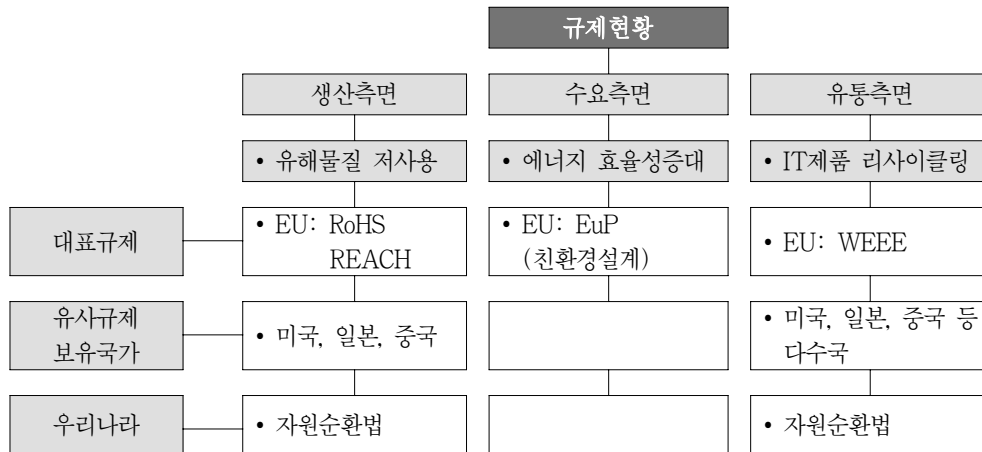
규제현황

|  | 생산측면 | 수요측면 | 유통측면 |
|---|---|---|---|
|  | • 유해물질 저사용 | • 에너지 효율성증대 | • IT제품 리사이클링 |
| 대표규제 | • EU: RoHS REACH | • EU: EuP (친환경설계) | • EU: WEEE |
| 유사규제 보유국가 | • 미국, 일본, 중국 |  | • 미국, 일본, 중국 등 다수국 |
| 우리나라 | • 자원순환법 |  | • 자원순환법 |